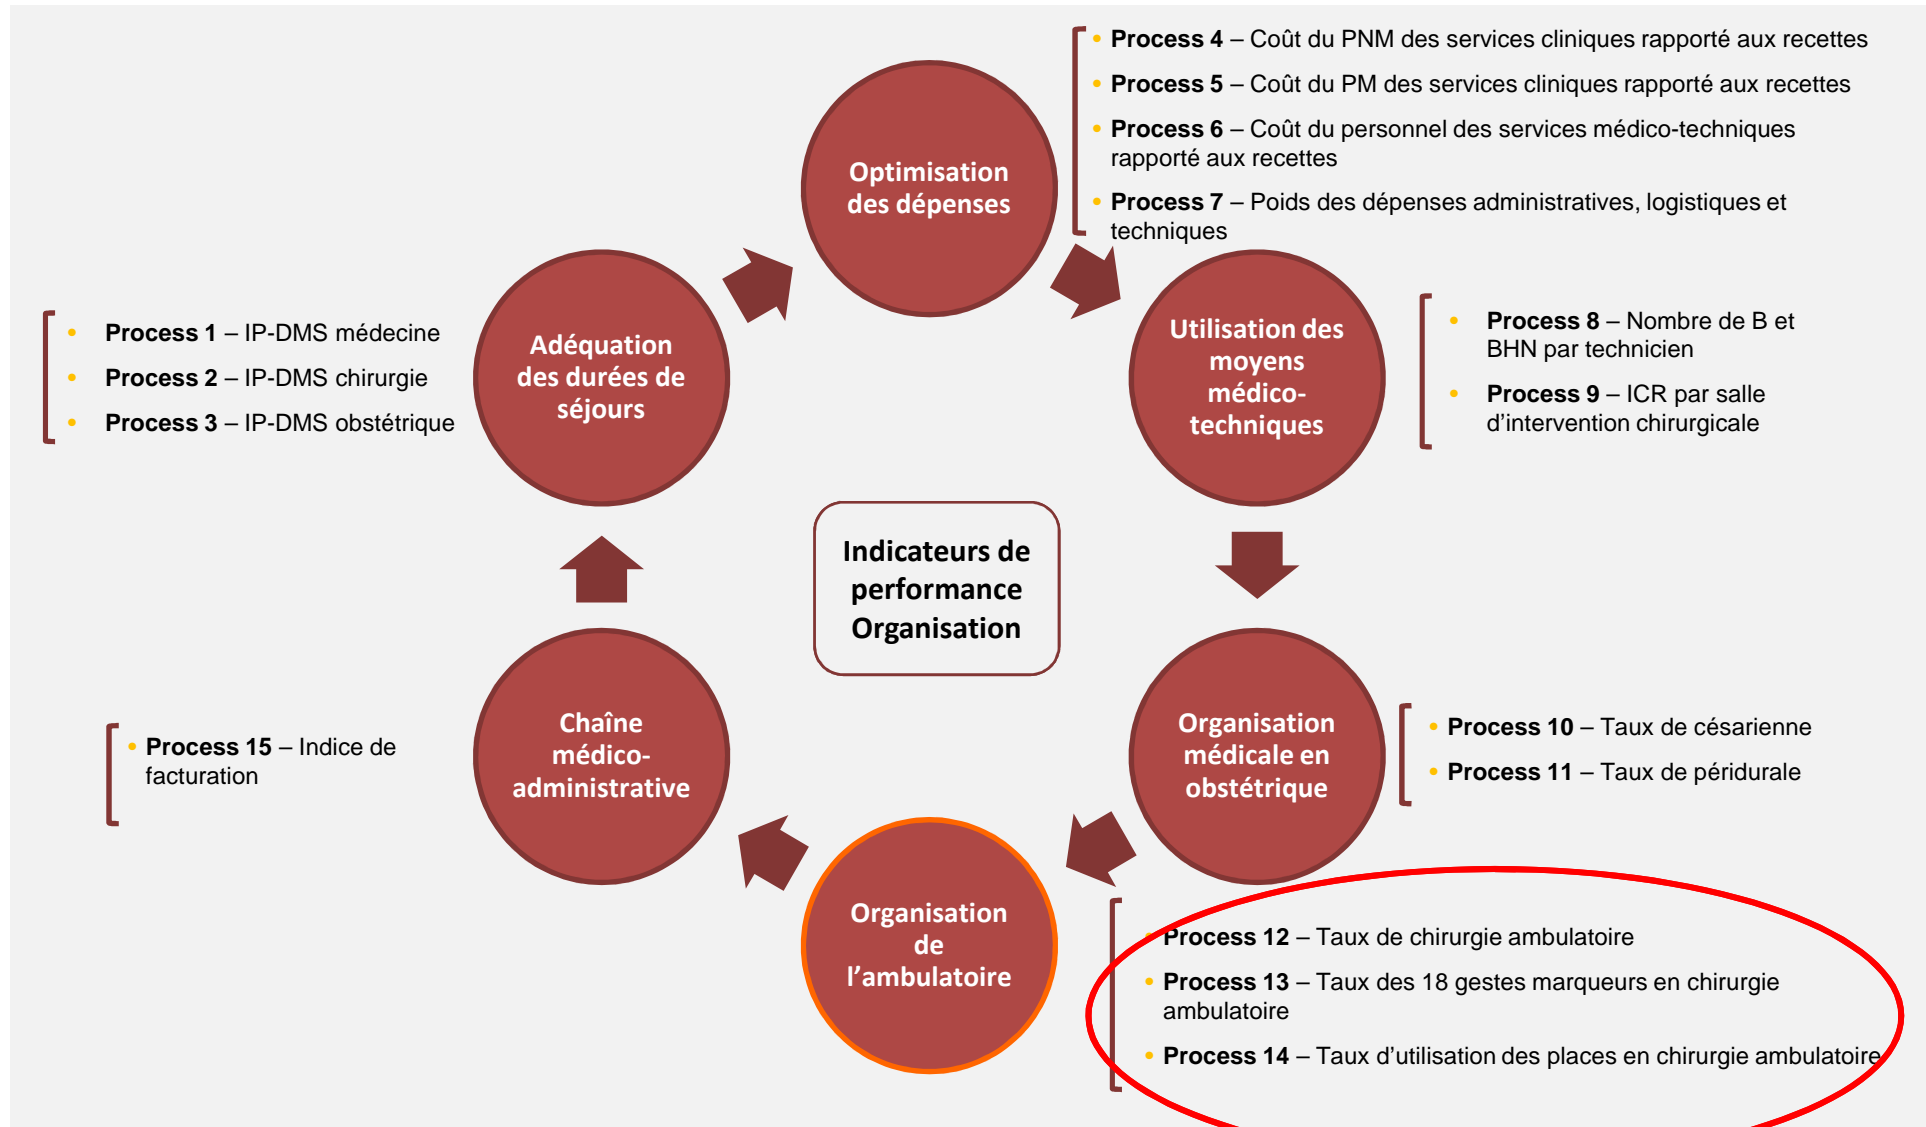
Optimisation des dépenses

- **Process 4** – Coût du PNM des services cliniques rapporté aux recettes
- **Process 5** – Coût du PM des services cliniques rapporté aux recettes
- **Process 6** – Coût du personnel des services médico-techniques rapporté aux recettes
- **Process 7** – Poids des dépenses administratives, logistiques et techniques

Adéquation des durées de séjours

- **Process 1** – IP-DMS médecine
- **Process 2** – IP-DMS chirurgie
- **Process 3** – IP-DMS obstétrique

Utilisation des moyens médico-techniques

- **Process 8** – Nombre de B et BHN par technicien
- **Process 9** – ICR par salle d'intervention chirurgicale

Indicateurs de performance Organisation

Chaîne médico-administrative

- **Process 15** – Indice de facturation

Organisation médicale en obstétrique

- **Process 10** – Taux de césarienne
- **Process 11** – Taux de péridurale

Organisation de l'ambulatoire

- **Process 12** – Taux de chirurgie ambulatoire
- **Process 13** – Taux des 18 gestes marqueurs en chirurgie ambulatoire
- **Process 14** – Taux d'utilisation des places en chirurgie ambulatoire